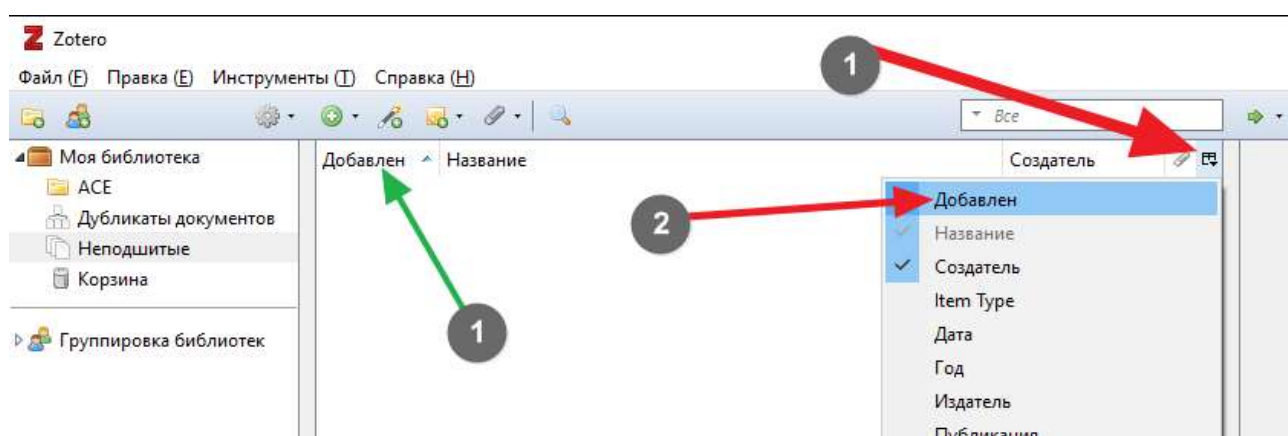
Zotero

Файл (F) Правка (E) Инструменты (T) Справка (H)

Все

Моя библиотека
ACE
Дубликаты документов
Неподшитые
Корзина

Группировка библиотек

Добавлен Название Создатель

1

2

1

Добавлен
Название
Создатель
Item Type
Дата
Год
Издатель
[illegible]